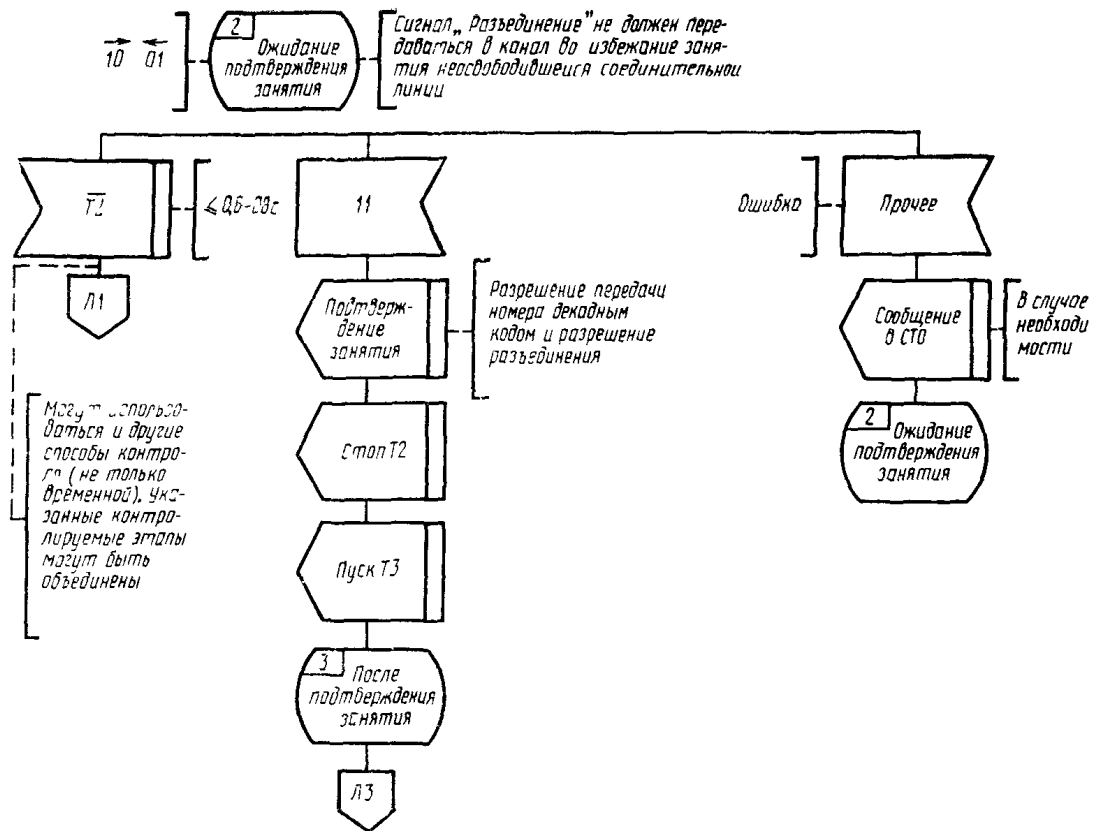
$\overrightarrow{10}$ $\overleftarrow{01}$

2 Ожидание подтверждения занятия

Сигнал „Разъединение" не должен передаваться в канал во избежание занятия неосвободившейся соединительной линии

$\overline{T2}$

≤ 0,6-20с

Л1

Могут использоваться и другие способы контроля (не только временной). Указанные контролируемые этапы могут быть объединены

11

Подтверждение занятия

Разрешение передачи номера декадным кодом и разрешение разъединения

Стоп Т2

Пуск Т3

3 После подтверждения занятия

Л3

Ошибка

Прочее

Сообщение в СТО

В случае необходимости

2 Ожидание подтверждения занятия